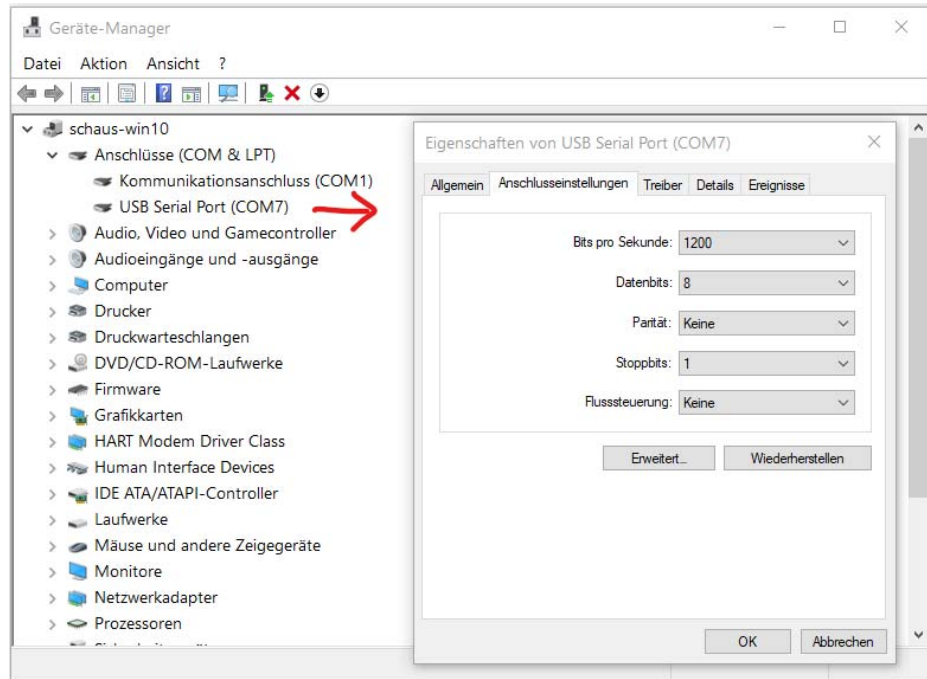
Geräte-Manager

Datei Aktion Ansicht ?

schaus-win10
Anschlüsse (COM & LPT)
Kommunikationsanschluss (COM1)
USB Serial Port (COM7)
Audio, Video und Gamecontroller
Audioeingänge und -ausgänge
Computer
Drucker
Druckwarteschlangen
DVD/CD-ROM-Laufwerke
Firmware
Grafikkarten
HART Modem Driver Class
Human Interface Devices
IDE ATA/ATAPI-Controller
Laufwerke
Mäuse und andere Zeigegeräte
Monitore
Netzwerkadapter
Prozessoren
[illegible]

Eigenschaften von USB Serial Port (COM7)

Allgemein | Anschlusseinstellungen | Treiber | Details | Ereignisse

Bits pro Sekunde: 1200
Datenbits: 8
Parität: Keine
Stoppbits: 1
Flusssteuerung: Keine

Erweitert...
Wiederherstellen

OK
Abbrechen